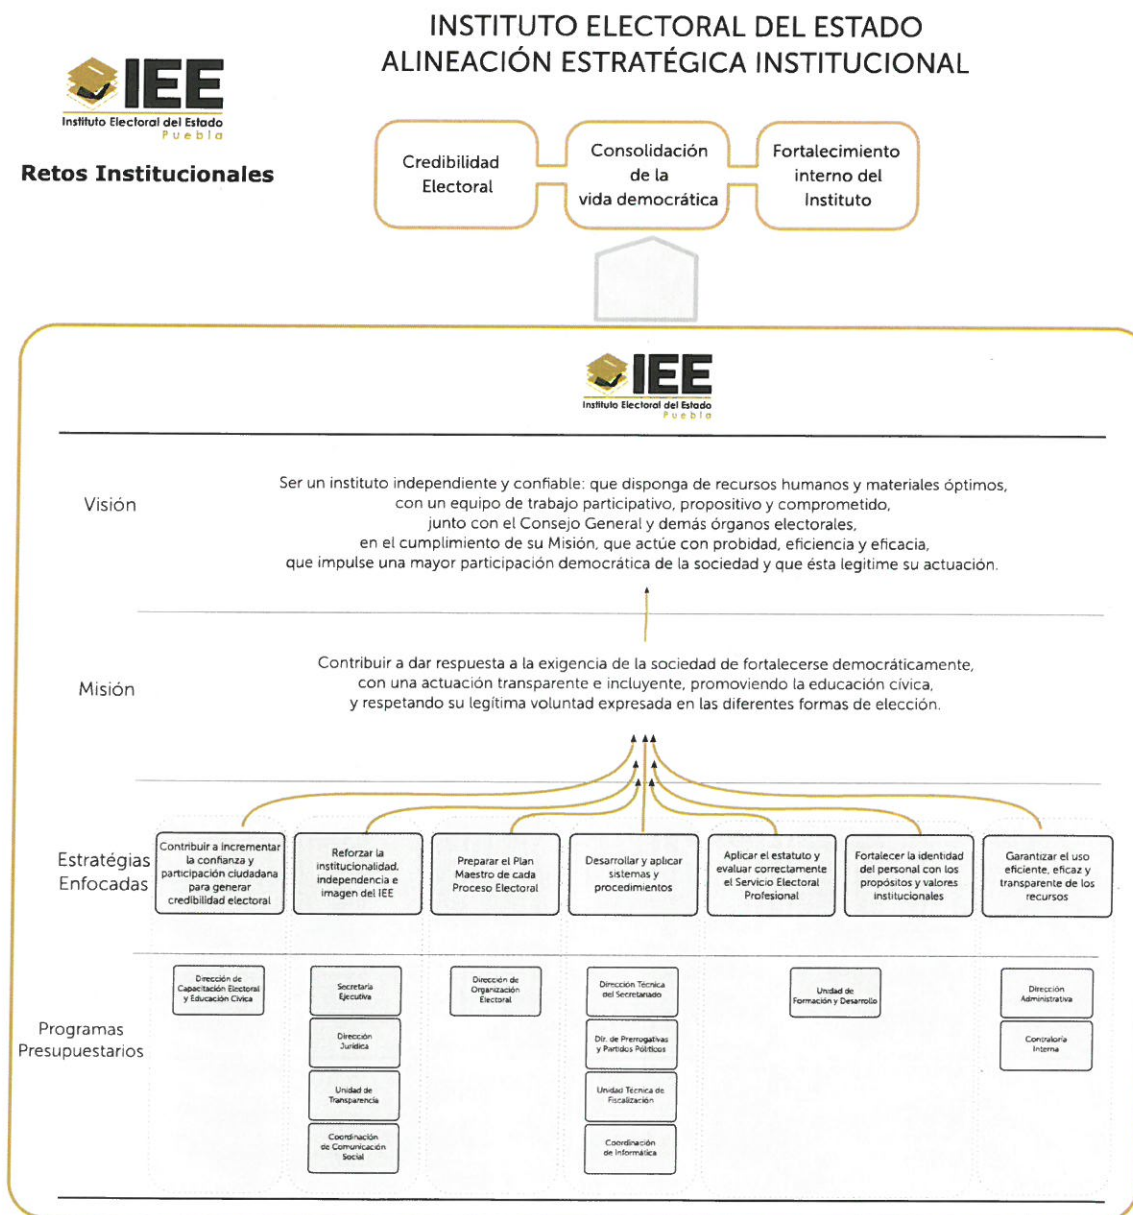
IEE
Instituto Electoral del Estado
Puebla

Retos Institucionales

INSTITUTO ELECTORAL DEL ESTADO
ALINEACIÓN ESTRATÉGICA INSTITUCIONAL

Credibilidad Electoral

Consolidación de la vida democrática

Fortalecimiento interno del Instituto

IEE
Instituto Electoral del Estado
Puebla

Visión

Ser un instituto independiente y confiable: que disponga de recursos humanos y materiales óptimos, con un equipo de trabajo participativo, propositivo y comprometido, junto con el Consejo General y demás órganos electorales, en el cumplimiento de su Misión, que actúe con probidad, eficiencia y eficacia, que impulse una mayor participación democrática de la sociedad y que ésta legitime su actuación.

Misión

Contribuir a dar respuesta a la exigencia de la sociedad de fortalecerse democráticamente, con una actuación transparente e incluyente, promoviendo la educación cívica, y respetando su legítima voluntad expresada en las diferentes formas de elección.

Estratégias Enfocadas

Contribuir a incrementar la confianza y participación ciudadana para generar credibilidad electoral

Reforzar la institucionalidad, independencia e imagen del IEE

Preparar el Plan Maestro de cada Proceso Electoral

Desarrollar y aplicar sistemas y procedimientos

Aplicar el estatuto y evaluar correctamente el Servicio Electoral Profesional

Fortalecer la identidad del personal con los propósitos y valores institucionales

Garantizar el uso eficiente, eficaz y transparente de los recursos

Programas Presupuestarios

Dirección de Capacitación Electoral y Educación Cívica

Secretaría Ejecutiva

Dirección Jurídica

Unidad de Transparencia

Coordinación de Comunicación Social

Dirección de Organización Electoral

Dirección Técnica del Secretariado

Dir. de Prerrogativas y Partidos Políticos

Unidad Técnica de Fiscalización

Coordinación de Informática

Unidad de Formación y Desarrollo

Dirección Administrativa

Contraloría Interna